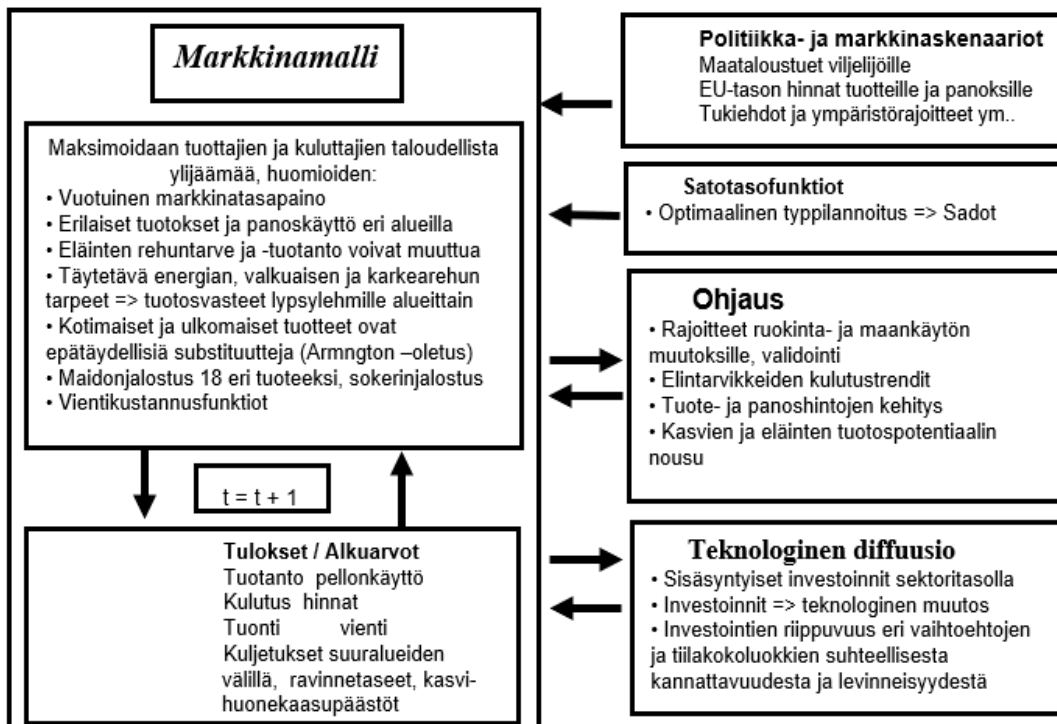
Markkinamalli

Maksimoidaan tuottajien ja kuluttajien taloudellista ylijäämää, huomioiden:
• Vuotuinen markkinatasapaino
• Erilaiset tuotokset ja panoskäyttö eri alueilla
• Eläinten rehuntarve ja -tuotanto voivat muuttua
• Täytetävä energian, valkuaisen ja karkearehun tarpeet => tuotosvasteet lypsylehmille alueittain
• Kotimaiset ja ulkomaiset tuotteet ovat epätäydellisiä substituutteja (Armngton –oletus)
• Maidonjalostus 18 eri tuoteeksi, sokerinjalostus
• Vientikustannusfunktiot

t = t + 1

Tulokset / Alkuarvot
Tuotanto pellonkäyttö
Kulutus hinnat
Tuonti vienti
Kuljetukset suuralueiden välillä, ravinnetaseet, kasvihuonekaasupäästöt

Politiikka- ja markkinaskenaariot
Maataloustuet viljelijöille
EU-tason hinnat tuotteille ja panoksille
Tukiehdot ja ympäristörajoitteet ym..

Satotasofunktiot
• Optimaalinen typpilannoitus => Sadot

Ohjaus
• Rajoitteet ruokinta- ja maankäytön muutoksille, validointi
• Elintarvikkeiden kulutustrendit
• Tuote- ja panoshintojen kehitys
• Kasvien ja eläinten tuotospotentiaalin nousu

Teknologinen diffuusio
• Sisäsyntyiset investoinnit sektoritasolla
• Investoinnit => teknologinen muutos
• Investointien riippuvuus eri vaihtoehtojen ja tilakokoluokkien suhteellisesta kannattavuudesta ja levinneisyydestä